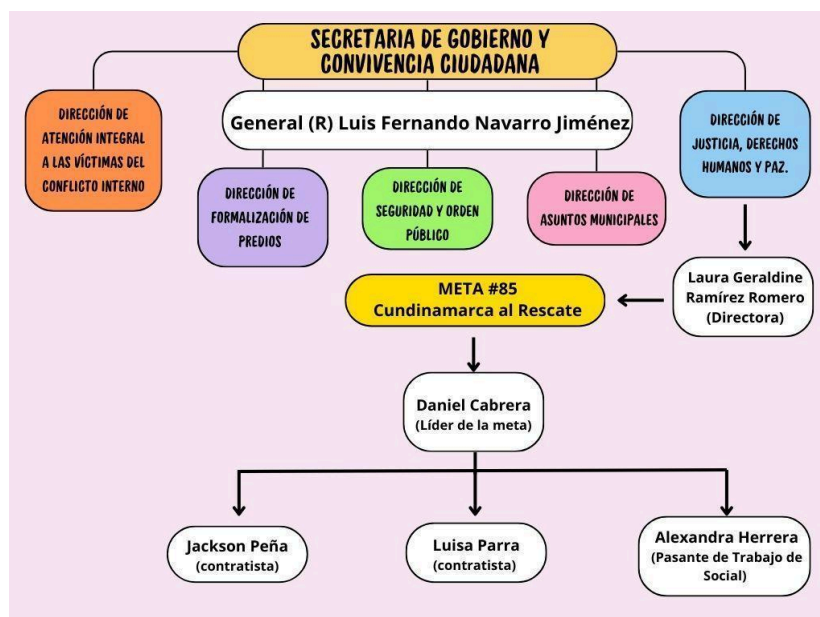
SECRETARIA DE GOBIERNO Y CONVIVENCIA CIUDADANA

DIRECCIÓN DE ATENCIÓN INTEGRAL A LAS VÍCTIMAS DEL CONFLICTO INTERNO

General (R) Luis Fernando Navarro Jiménez

DIRECCIÓN DE JUSTICIA, DERECHOS HUMANOS Y PAZ.

DIRECCIÓN DE FORMALIZACIÓN DE PREDIOS

DIRECCIÓN DE SEGURIDAD Y ORDEN PÚBLICO

DIRECCIÓN DE ASUNTOS MUNICIPALES

Laura Geraldine Ramírez Romero (Directora)

META #85 Cundinamarca al Rescate

Daniel Cabrera (Líder de la meta)

Jackson Peña (contratista)

Luisa Parra (contratista)

Alexandra Herrera (Pasante de Trabajo de Social)